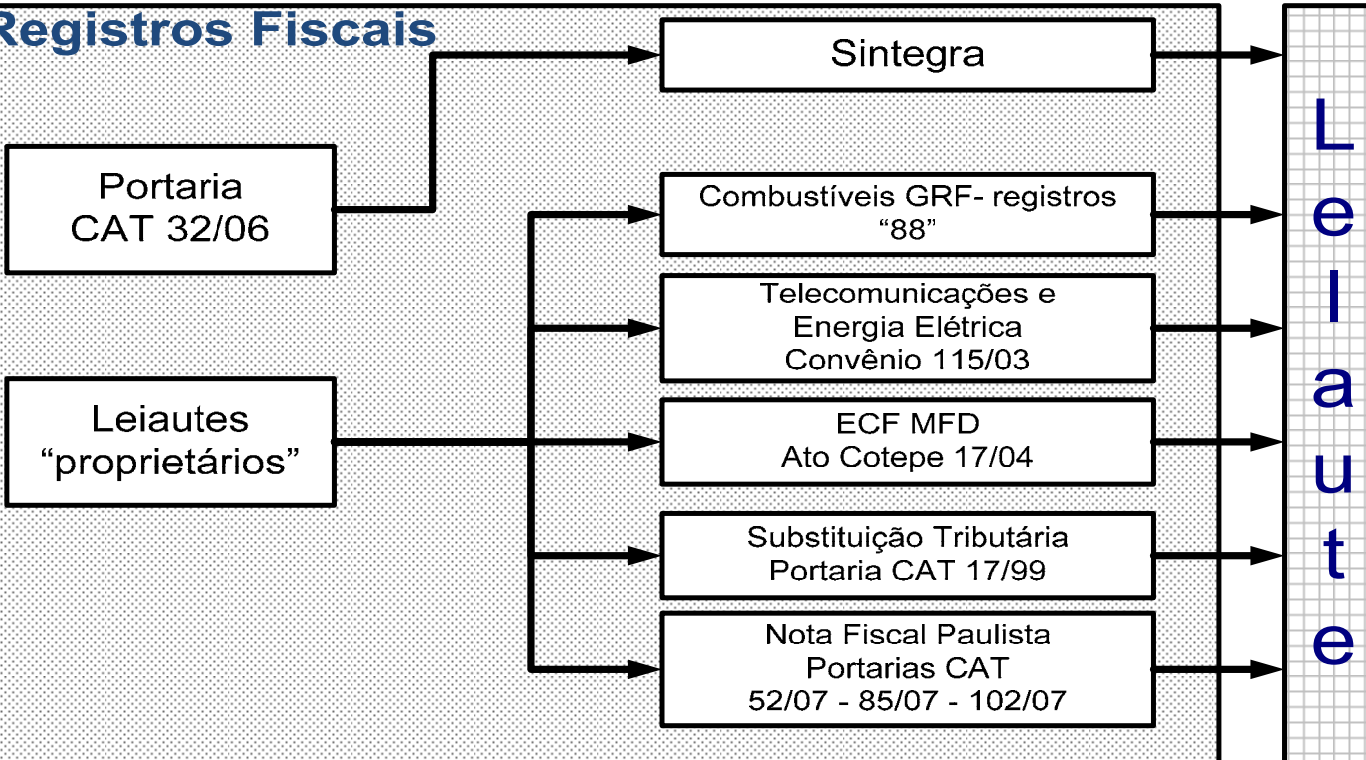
Registros Fiscais

Portaria CAT 32/06

Leiautes “proprietários”

Sintegra

Combustíveis GRF- registros “88”

Telecomunicações e Energia Elétrica Convênio 115/03

ECF MFD Ato Cotepe 17/04

Substituição Tributária Portaria CAT 17/99

Nota Fiscal Paulista Portarias CAT 52/07 - 85/07 - 102/07

Leiaute